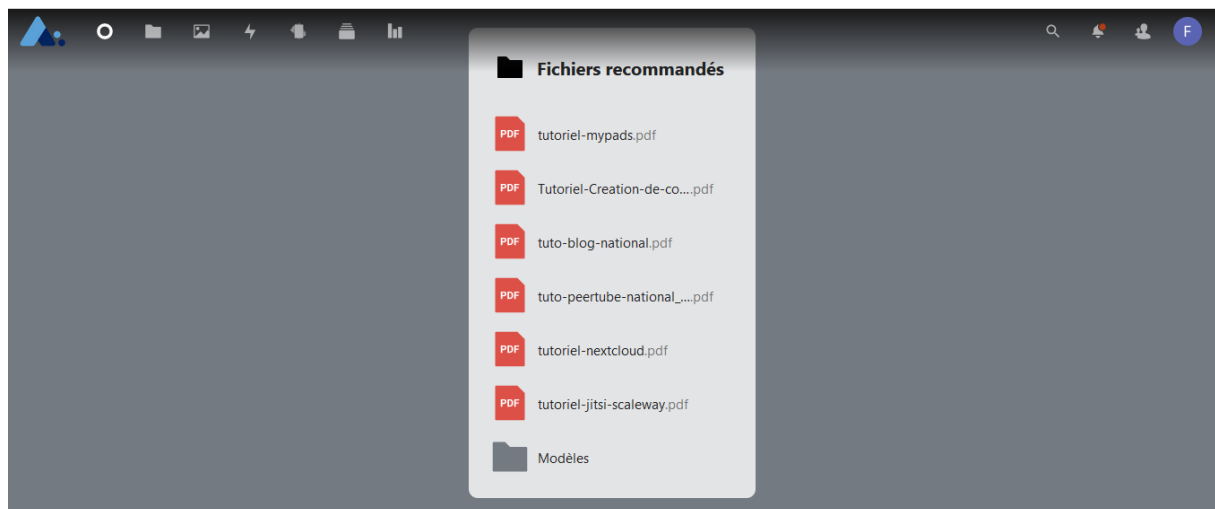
F

Fichiers recommandés

PDF tutoriel-mypads.pdf

PDF Tutoriel-Creation-de-co....pdf

PDF tuto-blog-national.pdf

PDF tuto-peertube-national_....pdf

PDF tutoriel-nextcloud.pdf

PDF tutoriel-jitsi-scaleway.pdf

Modèles